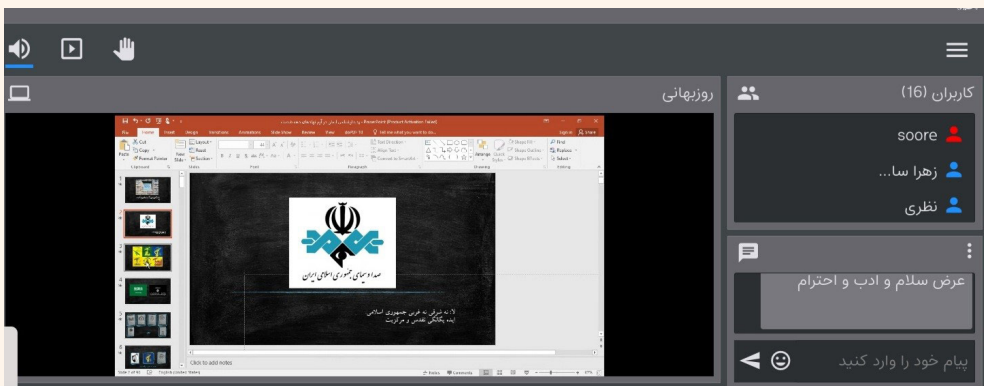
روزبهانی

کاربران (16)

soore

زهرا سا...

نظری

عرض سلام و ادب و احترام

پیام خود را وارد کنید

File Home Insert Design Transitions Animations Slide Show Review View

PowerPoint (Product Activation Failed)

Tell me what you want to do...

Sign in Share

Cut Copy Format Painter Paste New Slide Layout Reset Section

Clipboard Slides Font Paragraph Drawing Editing

Find Replace Select

Text Direction Align Text Convert to SmartArt

Arrange Quick Styles Shape Fill Shape Outline Shape Effects

صدا و سیمای جمهوری اسلامی ایران

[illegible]

Click to add notes

Notes Comments